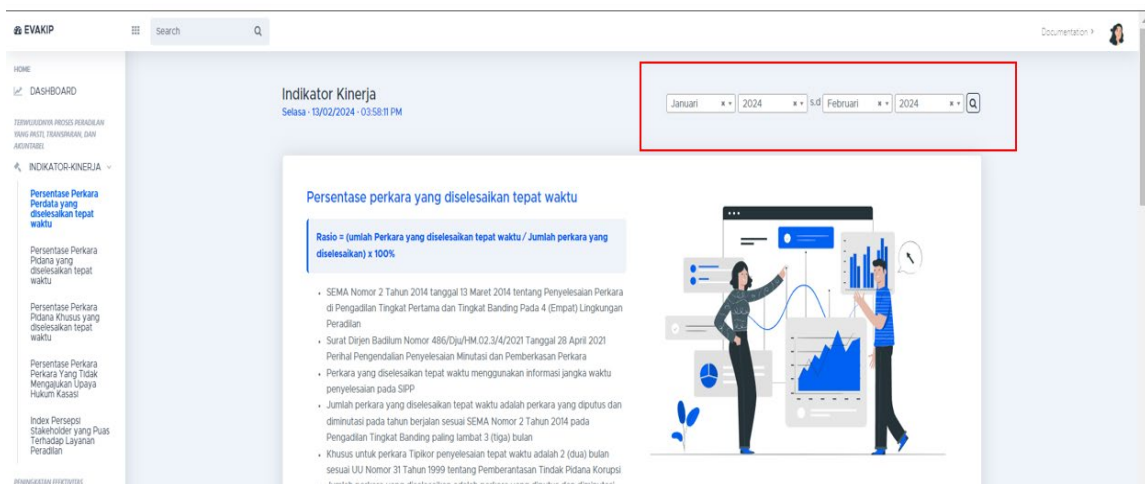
EVAKIP

Search

Documentation

HOME

DASHBOARD

TERWUJUDNYA PROSES PERADILAN YANG PASTI, TRANSPARAN, DAN AKUNTABEL

INDIKATOR-KINERJA

Persentase Perkara Perdata yang diselesaikan tepat waktu

Persentase Perkara Pidana yang diselesaikan tepat waktu

Persentase Perkara Pidana Khusus yang diselesaikan tepat waktu

Persentase Perkara Perkara Yang Tidak Mengajukan Upaya Hukum Kasasi

Index Persepsi Stakeholder yang Puas Terhadap Layanan Peradilan

PENINGKATAN EFEKTIVITAS

Indikator Kinerja

Selasa - 13/02/2024 - 03:58:11 PM

Januari | 2024 | s.d | Februari | 2024

Persentase perkara yang diselesaikan tepat waktu

Rasio = (umlah Perkara yang diselesaikan tepat waktu / Jumlah perkara yang diselesaikan) x 100%

- SEMA Nomor 2 Tahun 2014 tanggal 13 Maret 2014 tentang Penyelesaian Perkara di Pengadilan Tingkat Pertama dan Tingkat Banding Pada 4 (Empat) Lingkungan Peradilan
- Surat Dirjen Badilum Nomor 486/Dju/HM.02.3/4/2021 Tanggal 28 April 2021 Perihal Pengendalian Penyelesaian Minutasi dan Pemberkasan Perkara
- Perkara yang diselesaikan tepat waktu menggunakan informasi jangka waktu penyelesaian pada SIPP
- Jumlah perkara yang diselesaikan tepat waktu adalah perkara yang diputus dan diminutasi pada tahun berjalan sesuai SEMA Nomor 2 Tahun 2014 pada Pengadilan Tingkat Banding paling lambat 3 (tiga) bulan
- Khusus untuk perkara Tipikor penyelesaian tepat waktu adalah 2 (dua) bulan sesuai UU Nomor 31 Tahun 1999 tentang Pemberantasan Tindak Pidana Korupsi
- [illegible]